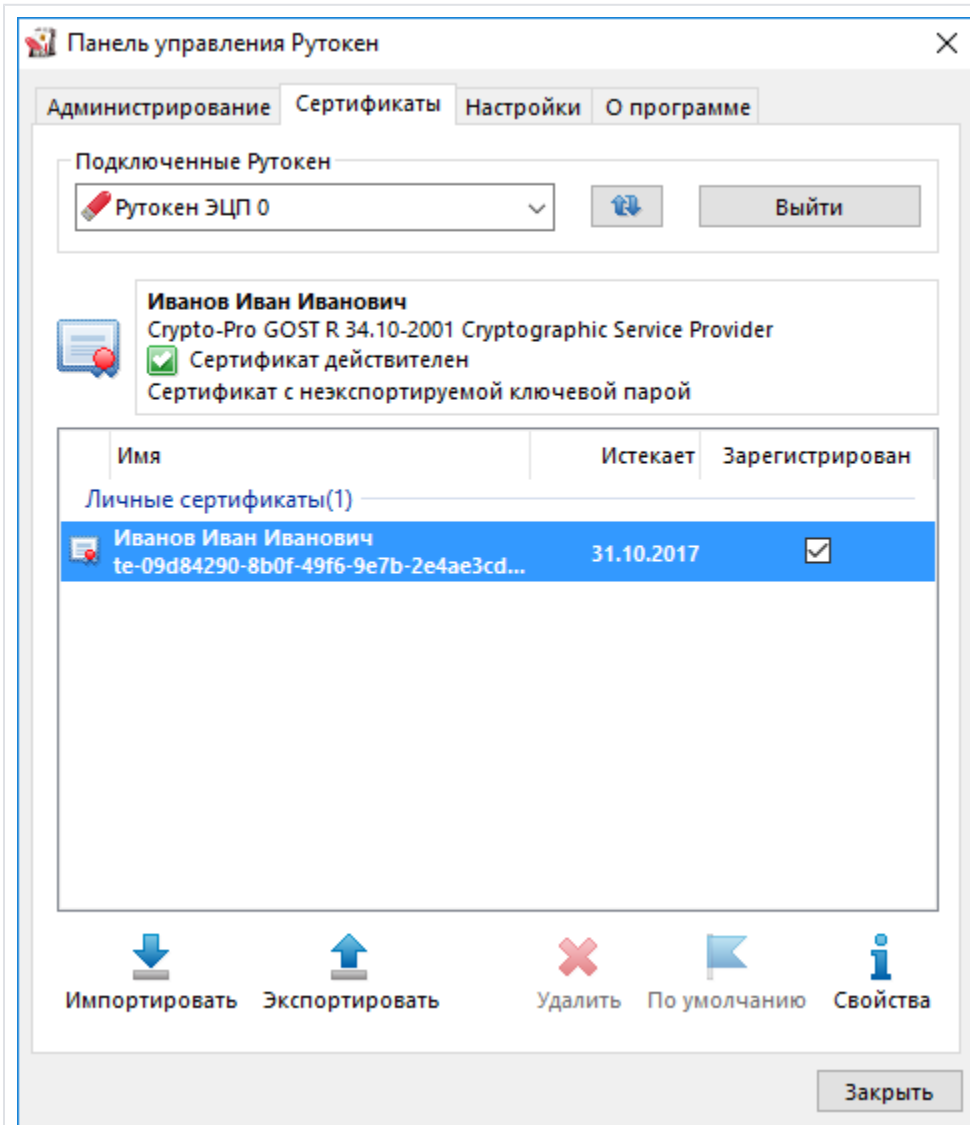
Панель управления Рутокен

Администрирование | Сертификаты | Настройки | О программе

Подключенные Рутокен

Рутокен ЭЦП 0

Выйти

Иванов Иван Иванович
Crypto-Pro GOST R 34.10-2001 Cryptographic Service Provider
Сертификат действителен
Сертификат с неэкспортируемой ключевой парой

| Имя | Истекает | Зарегистрирован |
|---|---|---|
| Личные сертификаты(1) | | |
| Иванов Иван Иванович te-09d84290-8b0f-49f6-9e7b-2e4ae3cd... | 31.10.2017 | ☑ |

Импортировать Экспортировать Удалить По умолчанию Свойства

Закрыть